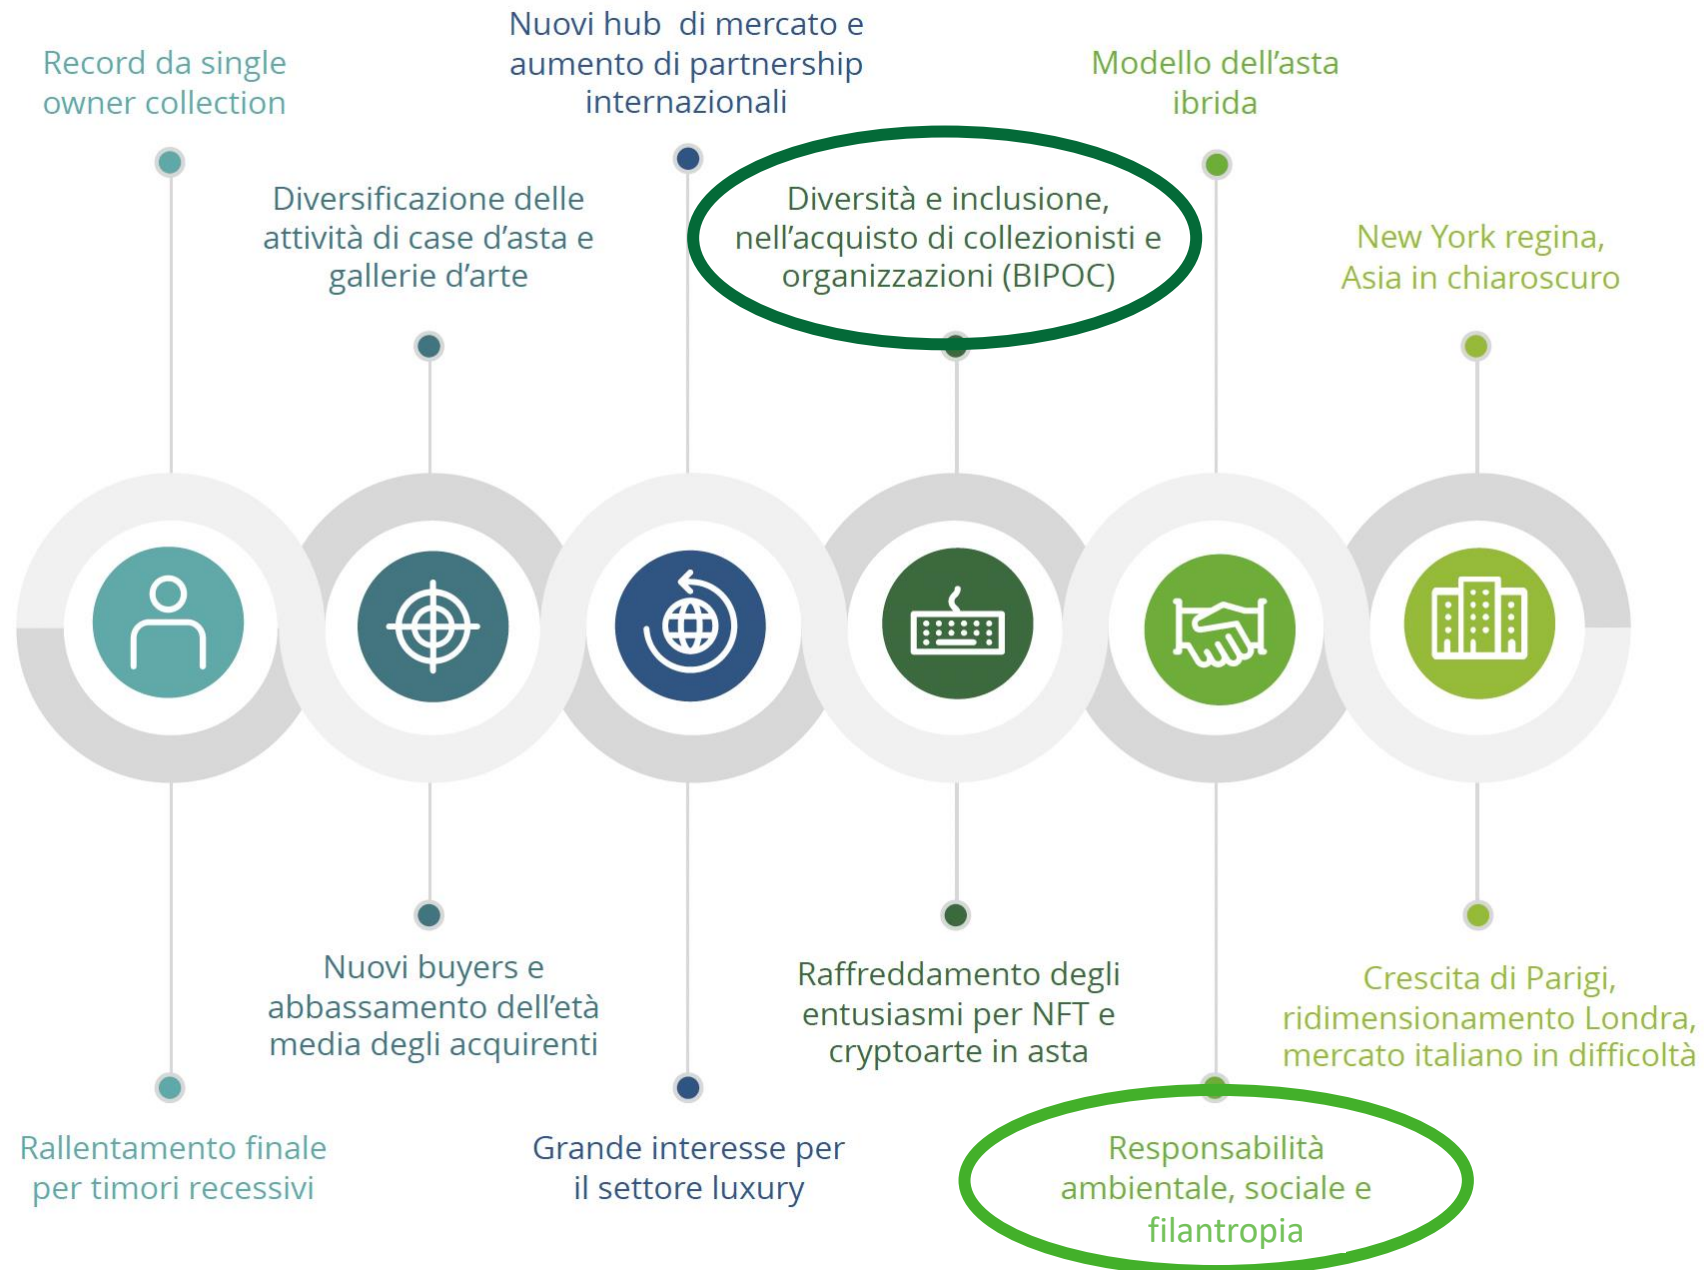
Record da single owner collection

Nuovi hub di mercato e aumento di partnership internazionali

Modello dell’asta ibrida

Diversificazione delle attività di case d’asta e gallerie d’arte

Diversità e inclusione, nell’acquisto di collezionisti e organizzazioni (BIPOC)

New York regina, Asia in chiaroscuro

Nuovi buyers e abbassamento dell’età media degli acquirenti

Raffreddamento degli entusiasmi per NFT e cryptoarte in asta

Crescita di Parigi, ridimensionamento Londra, mercato italiano in difficoltà

Rallentamento finale per timori recessivi

Grande interesse per il settore luxury

Responsabilità ambientale, sociale e filantropia